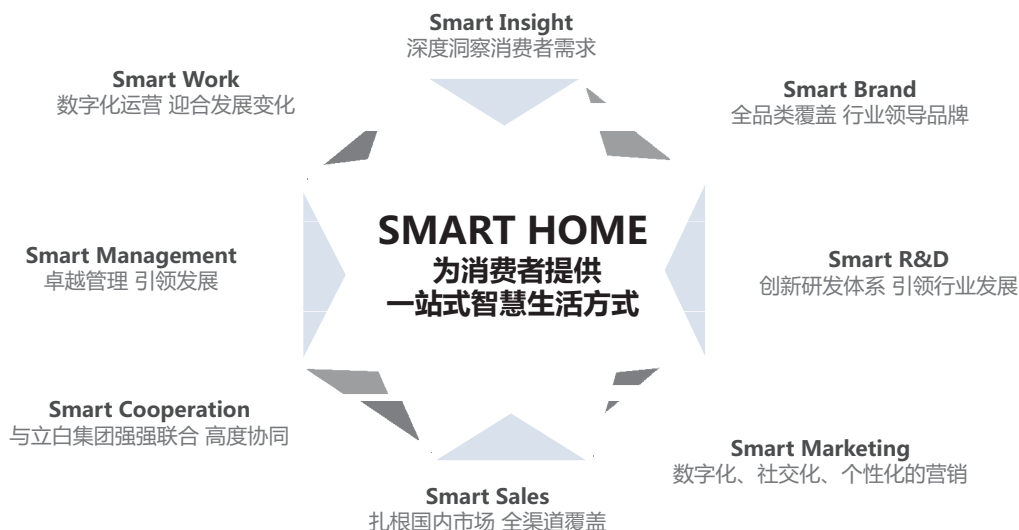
Smart Insight
深度洞察消费者需求

Smart Work
数字化运营 迎合发展变化

Smart Brand
全品类覆盖 行业领导品牌

SMART HOME
为消费者提供
一站式智慧生活方式

Smart Management
卓越管理 引领发展

Smart R&D
创新研发体系 引领行业发展

Smart Cooperation
与立白集团强强联合 高度协同

Smart Marketing
数字化、社交化、个性化的营销

Smart Sales
扎根国内市场 全渠道覆盖